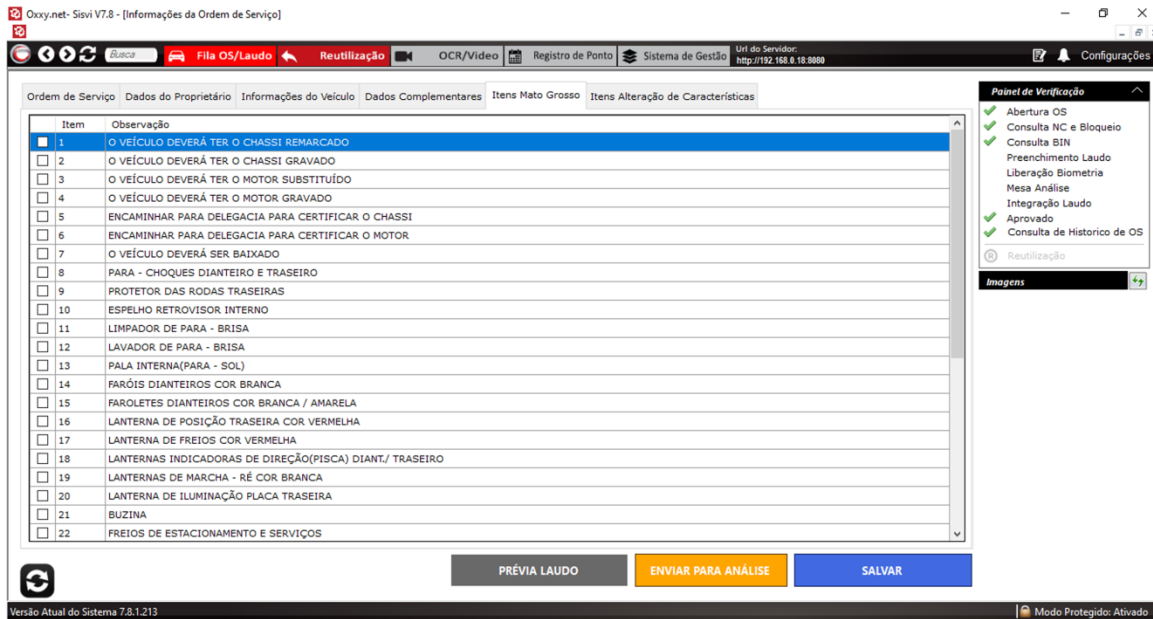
Oxxy.net- Sisvi V7.8 - [Informações da Ordem de Serviço]

Busca
Fila OS/Laudo
Reutilização
OCR/Video
Registro de Ponto
Sistema de Gestão
Url do Servidor:
http://192.168.0.18:8080
Configurações

Ordem de Serviço | Dados do Proprietário | Informações do Veículo | Dados Complementares | Itens Mato Grosso | Itens Alteração de Características

| | Item | Observação |
|---|---|---|
| ☐ | 1 | O VEÍCULO DEVERÁ TER O CHASSI REMARCADO |
| ☐ | 2 | O VEÍCULO DEVERÁ TER O CHASSI GRAVADO |
| ☐ | 3 | O VEÍCULO DEVERÁ TER O MOTOR SUBSTITUÍDO |
| ☐ | 4 | O VEÍCULO DEVERÁ TER O MOTOR GRAVADO |
| ☐ | 5 | ENCAMINHAR PARA DELEGACIA PARA CERTIFICAR O CHASSI |
| ☐ | 6 | ENCAMINHAR PARA DELEGACIA PARA CERTIFICAR O MOTOR |
| ☐ | 7 | O VEÍCULO DEVERÁ SER BAIXADO |
| ☐ | 8 | PARA - CHOQUES DIANTEIRO E TRASEIRO |
| ☐ | 9 | PROTETOR DAS RODAS TRASEIRAS |
| ☐ | 10 | ESPELHO RETROVISOR INTERNO |
| ☐ | 11 | LIMPADOR DE PARA - BRISA |
| ☐ | 12 | LAVADOR DE PARA - BRISA |
| ☐ | 13 | PALA INTERNA(PARA - SOL) |
| ☐ | 14 | FARÓIS DIANTEIROS COR BRANCA |
| ☐ | 15 | FAROLETES DIANTEIROS COR BRANCA / AMARELA |
| ☐ | 16 | LANTERNA DE POSIÇÃO TRASEIRA COR VERMELHA |
| ☐ | 17 | LANTERNA DE FREIOS COR VERMELHA |
| ☐ | 18 | LANTERNAS INDICADORAS DE DIREÇÃO(PISCA) DIANT./ TRASEIRO |
| ☐ | 19 | LANTERNAS DE MARCHA - RÉ COR BRANCA |
| ☐ | 20 | LANTERNA DE ILUMINAÇÃO PLACA TRASEIRA |
| ☐ | 21 | BUZINA |
| ☐ | 22 | FREIOS DE ESTACIONAMENTO E SERVIÇOS |

Painel de Verificação
Abertura OS
Consulta NC e Bloqueio
Consulta BIN
Preenchimento Laudo
Liberação Biometria
Mesa Análise
Integração Laudo
Aprovado
Consulta de Historico de OS
Reutilização

Imagens

PRÉVIA LAUDO
ENVIAR PARA ANÁLISE
SALVAR

Versão Atual do Sistema 7.8.1.213
Modo Protegido: Ativado